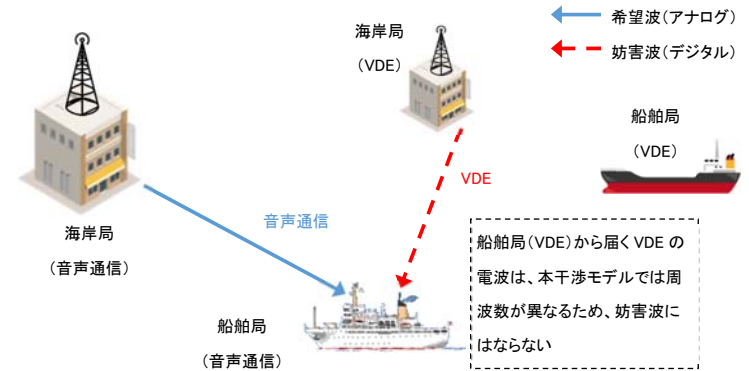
希望波(アナログ)
妨害波(デジタル)

海岸局
(VDE)

海岸局
(音声通信)

音声通信

VDE

船舶局
(VDE)

船舶局(VDE)から届く VDE の電波は、本干渉モデルでは周波数が異なるため、妨害波にはならない

船舶局
(音声通信)